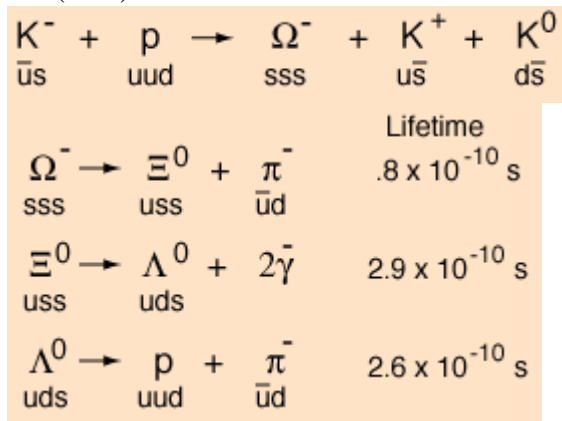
$K^- + p \rightarrow \Omega^- + K^+ + K^0$
$\bar{u}s$ uud sss $u\bar{s}$ $d\bar{s}$

Lifetime

$\Omega^- \rightarrow \Xi^0 + \pi^-$ $.8 \times 10^{-10}$ s
sss uss $\bar{u}d$

$\Xi^0 \rightarrow \Lambda^0 + 2\bar{\gamma}$ $2.9 \times 10^{-10}$ s
uss uds

$\Lambda^0 \rightarrow p + \pi^-$ $2.6 \times 10^{-10}$ s
uds uud $\bar{u}d$